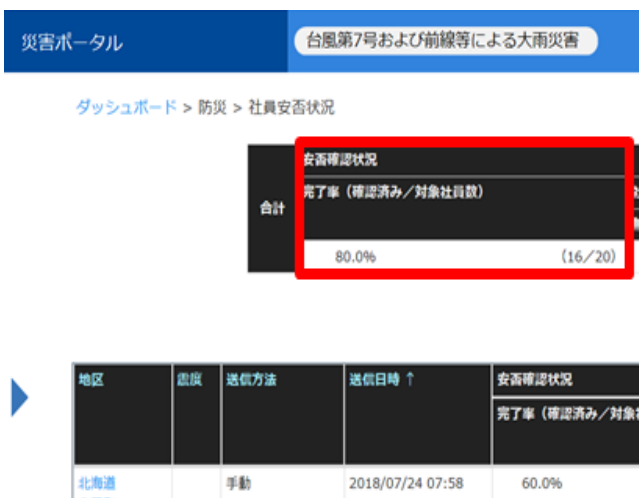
災害ポータル

台風第7号および前線等による大雨災害

ダッシュボード > 防災 > 社員安否状況

| 合計 | 安否確認状況 |
|---|---|
| | 完了率（確認済み／対象社員数） |
| | 80.0%　(16／20) |

| 地区 | 震度 | 送信方法 | 送信日時 ↑ | 安否確認状況 |
|---|---|---|---|---|
| | | | | 完了率（確認済み／対象 |
| 北海道 | | 手動 | 2018/07/24 07:58 | 60.0% |